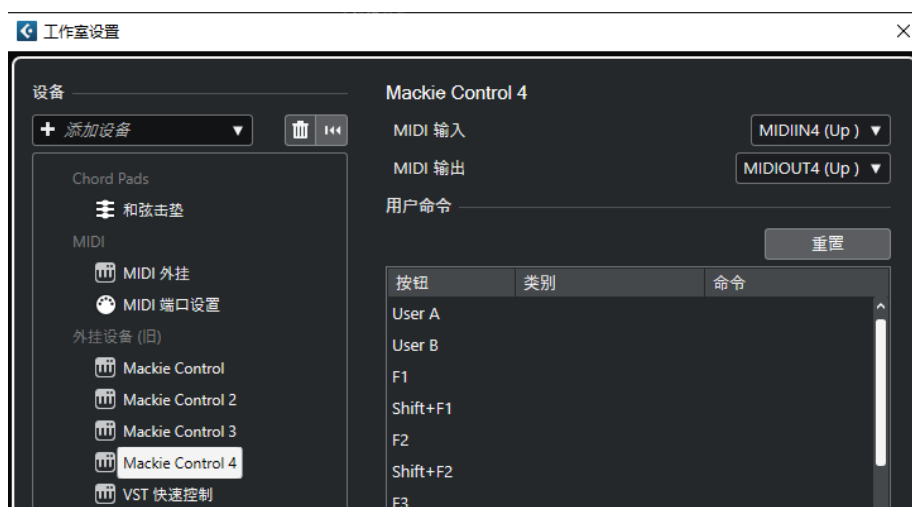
工作室设置

设备

+ 添加设备

Chord Pads
和弦击垫
MIDI
MIDI 外挂
MIDI 端口设置
外挂设备 (旧)
Mackie Control
Mackie Control 2
Mackie Control 3
Mackie Control 4
VST 快速控制

Mackie Control 4

MIDI 输入 MIDIIN4 (Up)
MIDI 输出 MIDIOUT4 (Up)

用户命令

重置

| 按钮 | 类别 | 命令 |
|---|---|---|
| User A | | |
| User B | | |
| F1 | | |
| Shift+F1 | | |
| F2 | | |
| Shift+F2 | | |
| F3 | | |